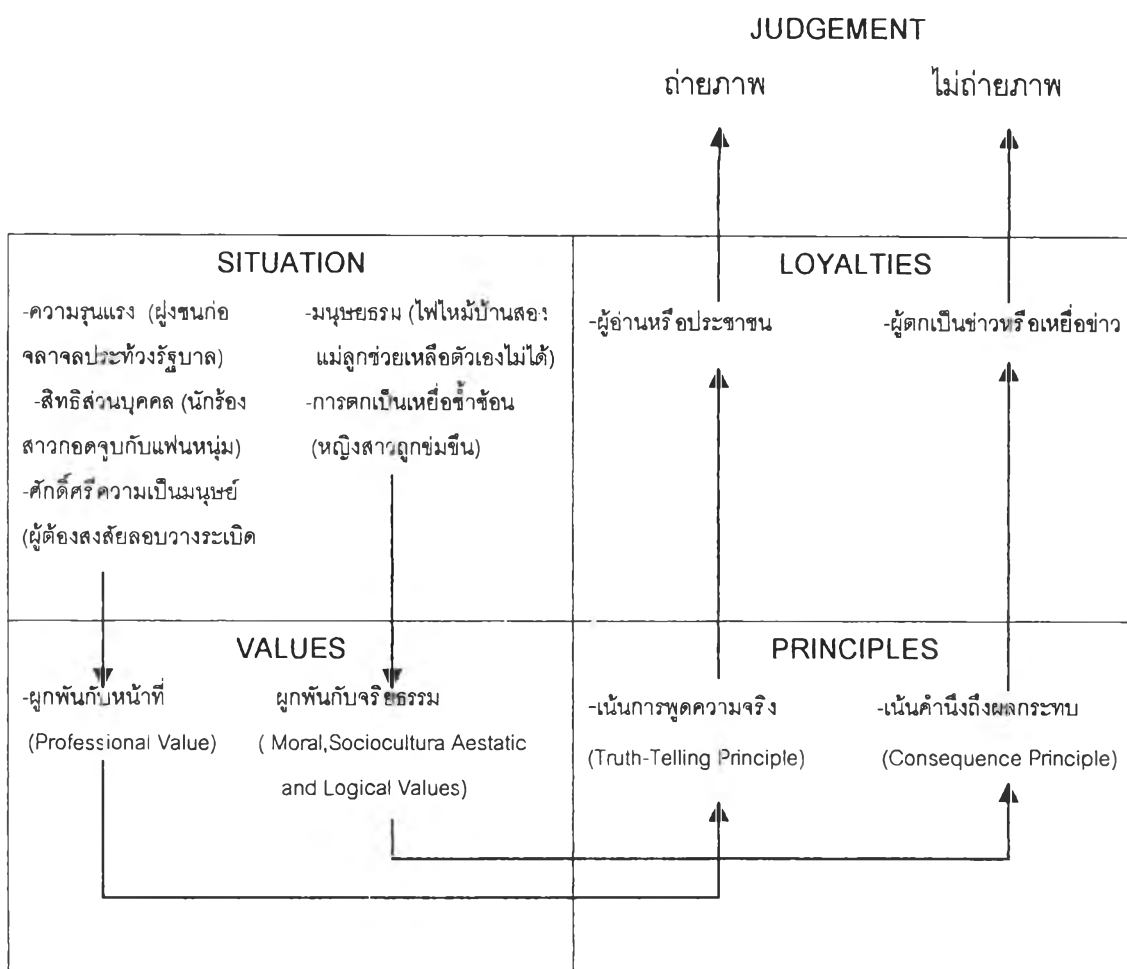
JUDGEMENT

ถ่ายภาพ

ไม่ถ่ายภาพ

SITUATION

-ความรุนแรง (ฝูงชนก่อจลาจลประท้วงรัฐบาล)

-สิทธิส่วนบุคคล (นักร้องสาวกอดจูบกับแฟนหนุ่ม)

-ศักดิ์ศรีความเป็นมนุษย์ (ผู้ต้องสงสัยลอบวางระเบิด

-มนุษยธรรม (ไฟไหม้บ้านสอง แม่ลูกช่วยเหลือตัวเองไม่ได้)

-การตกเป็นเหยื่อซ้ำซ้อน (หญิงสาวถูกข่มขืน)

LOYALTIES

-ผู้อ่านหรือประชาชน

-ผู้ตกเป็นข่าวหรือเหยื่อข่าว

VALUES

-ผูกพันกับหน้าที่ (Professional Value)

ผูกพันกับจริยธรรม ( Moral,Sociocultura Aestatic and Logical Values)

PRINCIPLES

-เน้นการพูดความจริง (Truth-Telling Principle)

-เน้นคำนึงถึงผลกระทบ (Consequence Principle)